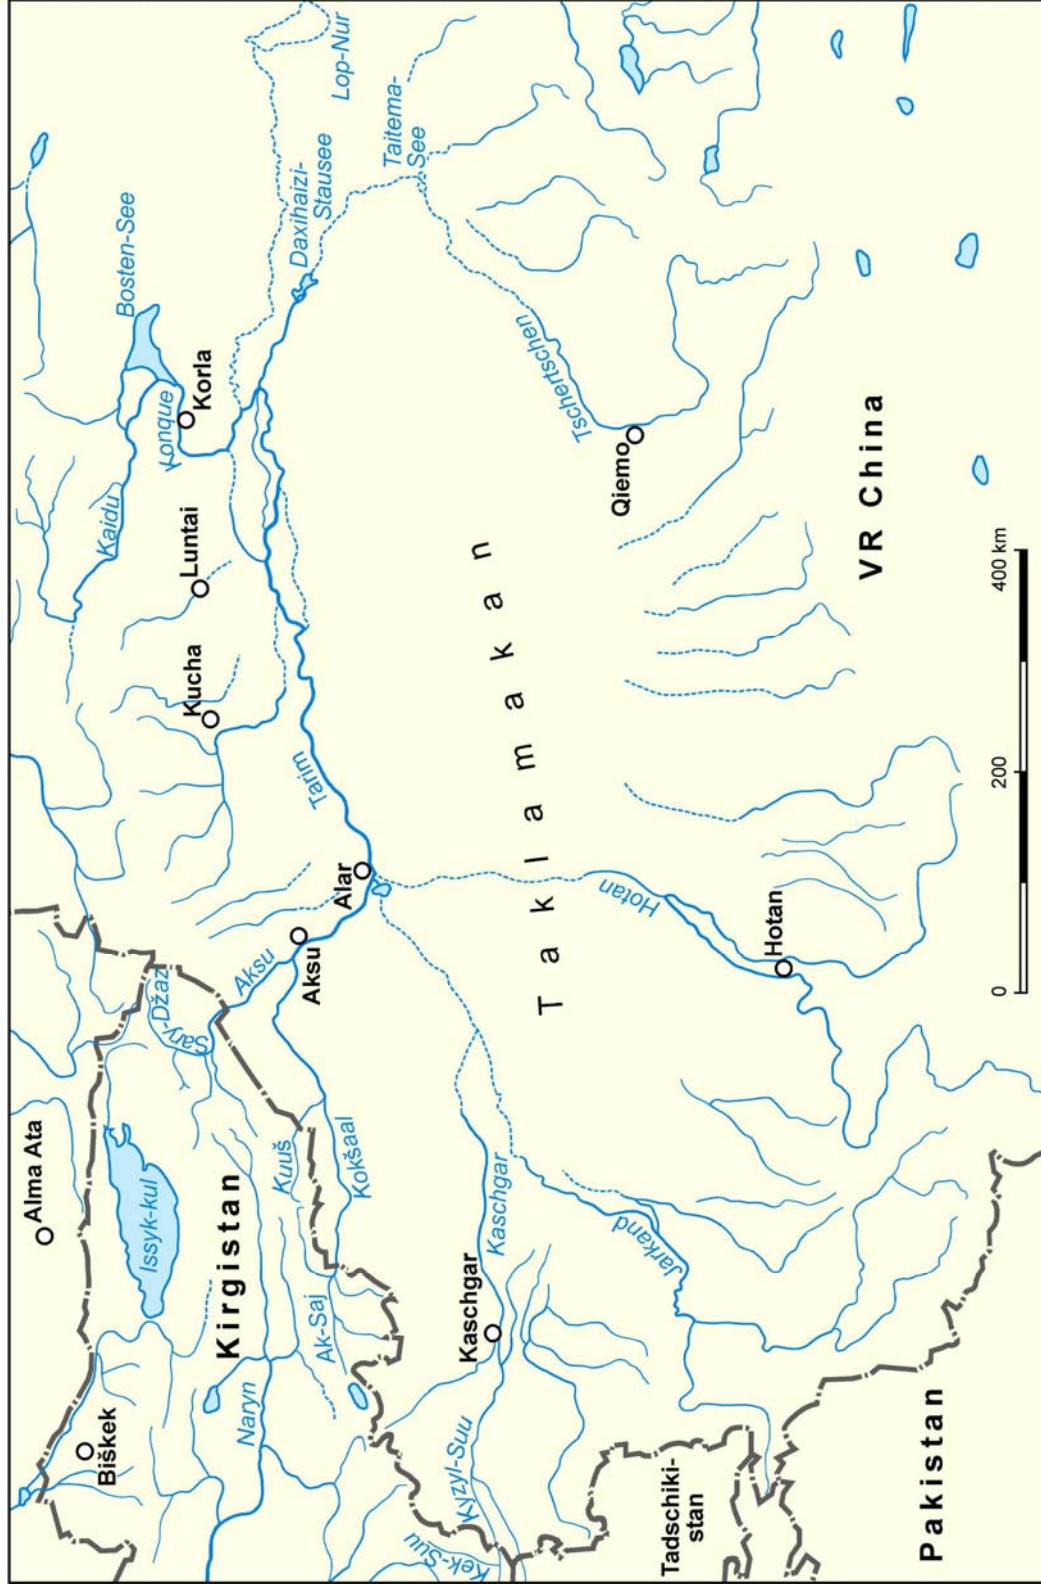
Lop-Nur
Taitema-See
Daxihaizi-Stausee
Bosten-See
Korla
Konque
Kaidu
Luntai
Kucha
Tarim
Tschertschen
Qiemo
VR China
Taklamakan
400 km
200
0
Alar
Aksu
Aksu
Hotan
Hotan
Sary-Džaz
Alma Ata
Issyk-kul
Kirgistan
Kuuš
Kokšaal
Kaschgar
Kaschgar
Jarkand
Ak-Saj
Naryn
Biškek
Kyzyl-Suu
Kek-Suu
Tadschikistan
Pakistan